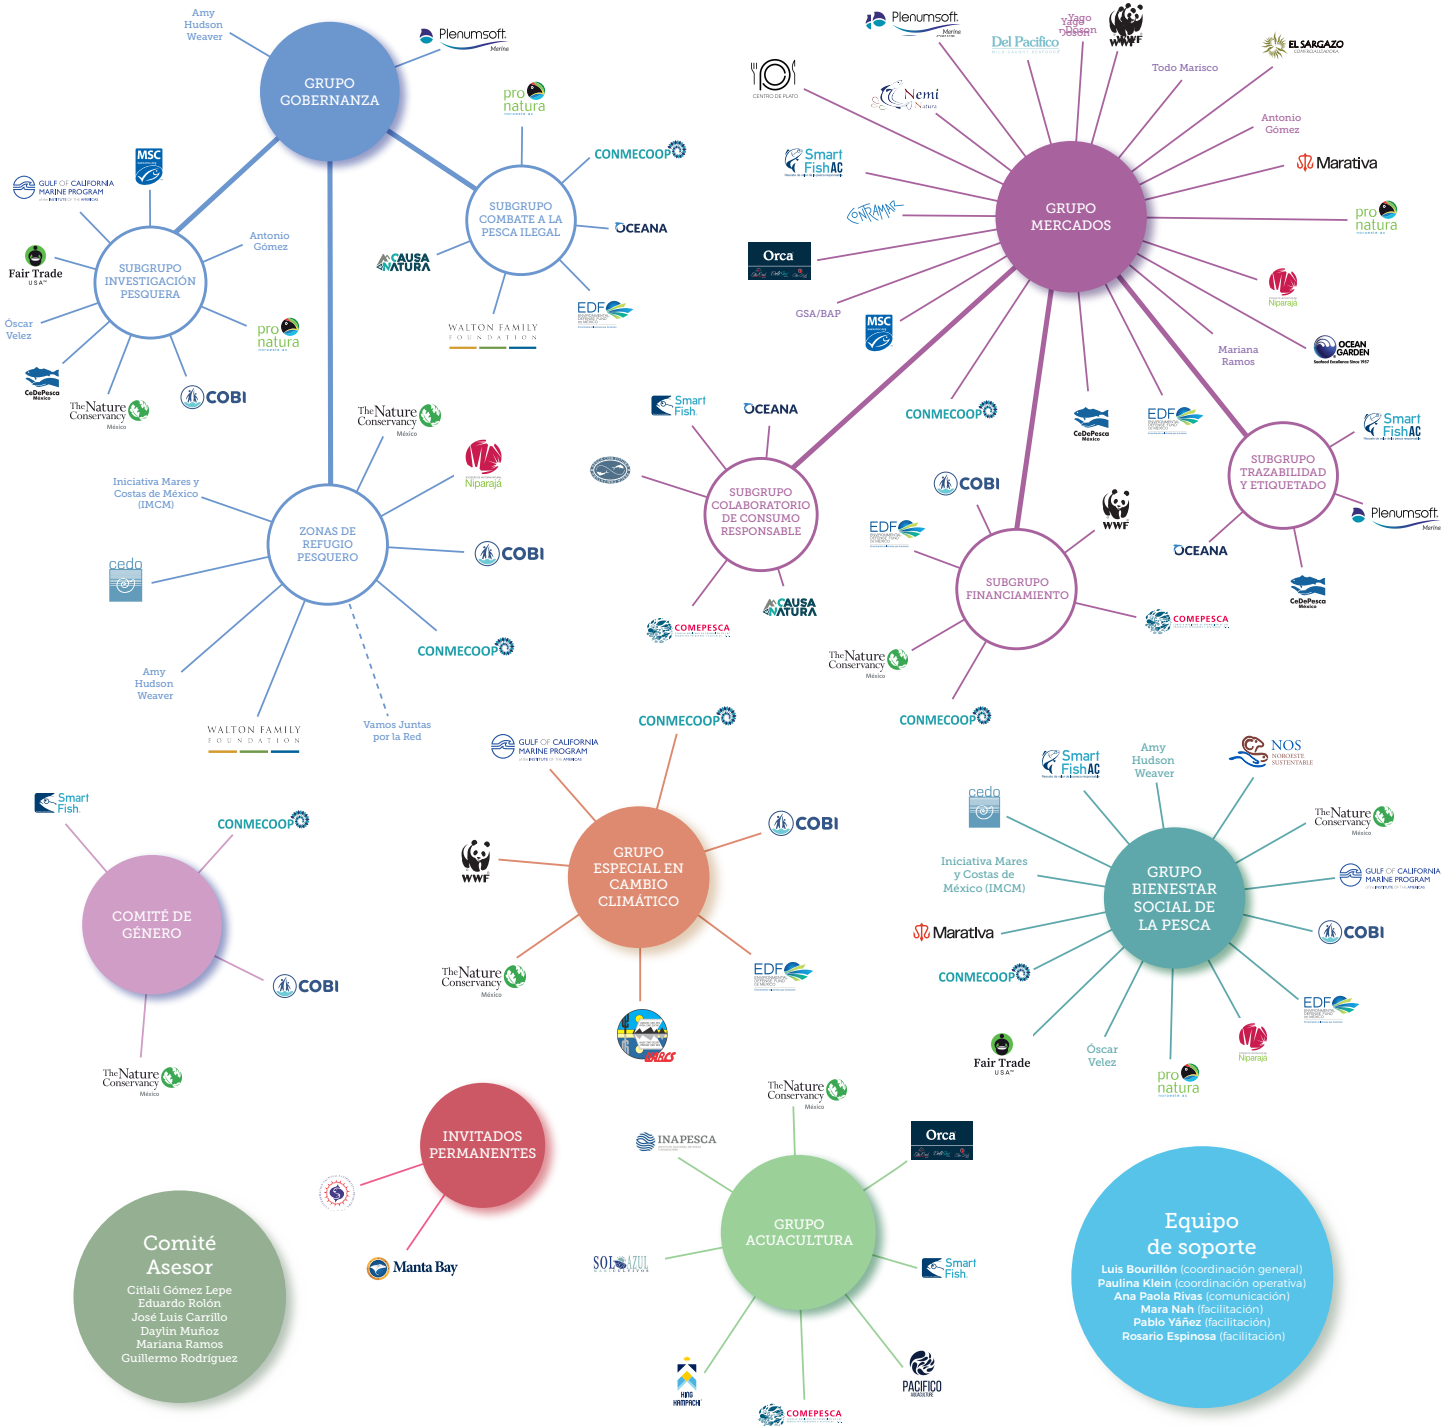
GRUPO GOBERNANZA

Amy Hudson Weaver

Plenumsoft Marine

pro natura

CONMECOOP

OCEANA

EDF

WALTON FAMILY FOUNDATION

CAUSA NATURA

SUBGRUPO COMBATE A LA PESCA ILEGAL

MSC

GULF OF CALIFORNIA MARINE PROGRAM

Fair Trade USA

Óscar Velez

CeDePesca México

The Nature Conservancy México

COBI

pro natura

Antonio Gómez

SUBGRUPO INVESTIGACIÓN PESQUERA

ZONAS DE REFUGIO PESQUERO

The Nature Conservancy México

Niparajá

COBI

CONMECOOP

Vamos Juntas por la Red

WALTON FAMILY FOUNDATION

Amy Hudson Weaver

cedo

Iniciativa Mares y Costas de México (IMCM)

GRUPO MERCADOS

Plenumsoft Marine

Del Pacifico

Yago Ocean

WWF

EL SARGAZO

Todo Marisco

Antonio Gómez

Marativa

pro natura

Niparajá

OCEAN GARDEN

Mariana Ramos

EDF

CeDePesca México

CONMECOOP

MSC

GSA/BAP

Orca

Contramar

Smart Fish AC

Nemi Natura

CENTRO DE PLATO

SUBGRUPO COLABORATORIO DE CONSUMO RESPONSABLE

Smart Fish

OCEANA

CAUSA NATURA

COMEPESCA

SUBGRUPO FINANCIAMIENTO

COBI

WWF

EDF

COMEPESCA

The Nature Conservancy México

CONMECOOP

SUBGRUPO TRAZABILIDAD Y ETIQUETADO

Smart Fish AC

Plenumsoft Marine

OCEANA

CeDePesca México

COMITÉ DE GÉNERO

Smart Fish

CONMECOOP

COBI

The Nature Conservancy México

GRUPO ESPECIAL EN CAMBIO CLIMÁTICO

CONMECOOP

GULF OF CALIFORNIA MARINE PROGRAM

COBI

WWF

EDF

The Nature Conservancy México

UABCS

GRUPO BIENESTAR SOCIAL DE LA PESCA

Smart Fish AC

Amy Hudson Weaver

NOS NOROESTE SUSTENTABLE

The Nature Conservancy México

GULF OF CALIFORNIA MARINE PROGRAM

COBI

EDF

Niparajá

pro natura

Óscar Velez

Fair Trade USA

CONMECOOP

Marativa

Iniciativa Mares y Costas de México (IMCM)

cedo

INVITADOS PERMANENTES

Manta Bay

GRUPO ACUACULTURA

The Nature Conservancy México

Orca

INAPESCA

SOL AZUL

Smart Fish

PACIFICO AQUACULTURE

COMEPESCA

KING KAMPACHI

Comité Asesor
Citlali Gómez Lepe
Eduardo Rolón
José Luis Carrillo
Daylin Muñoz
Mariana Ramos
Guillermo Rodríguez

Equipo de soporte
Luis Bourillón (coordinación general)
Paulina Klein (coordinación operativa)
Ana Paola Rivas (comunicación)
Mara Nah (facilitación)
Pablo Yáñez (facilitación)
Rosario Espinosa (facilitación)